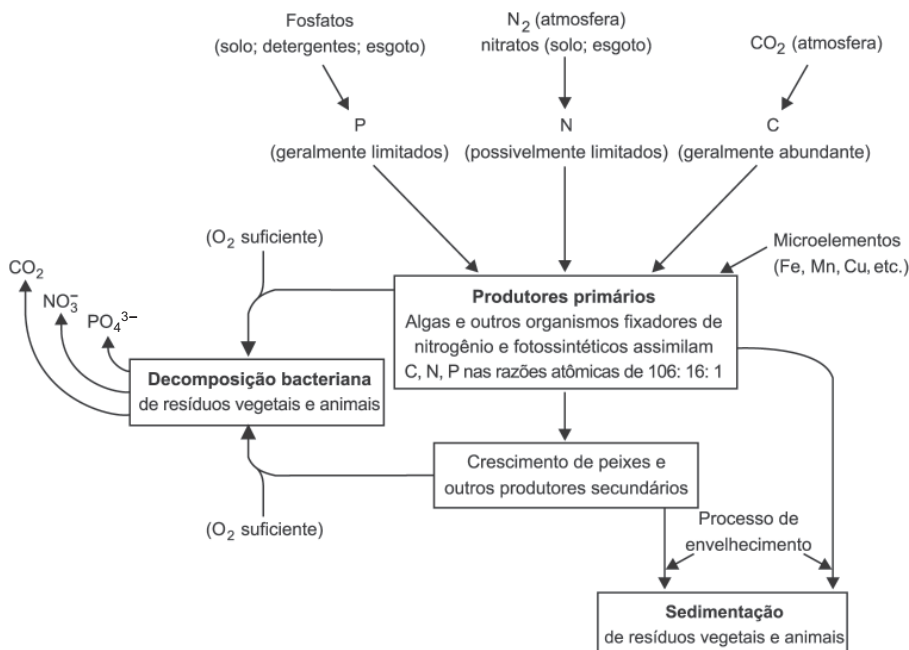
Fosfatos
(solo; detergentes; esgoto)

$N_2$ (atmosfera)
nitratos (solo; esgoto)

$CO_2$ (atmosfera)

P
(geralmente limitados)

N
(possivelmente limitados)

C
(geralmente abundante)

($O_2$ suficiente)

Microelementos
(Fe, Mn, Cu, etc.)

$CO_2$

$NO_3^-$

$PO_4^{3-}$

**Produtores primários**
Algas e outros organismos fixadores de nitrogênio e fotossintéticos assimilam C, N, P nas razões atômicas de 106: 16: 1

**Decomposição bacteriana**
de resíduos vegetais e animais

Crescimento de peixes e outros produtores secundários

($O_2$ suficiente)

Processo de envelhecimento

**Sedimentação**
de resíduos vegetais e animais